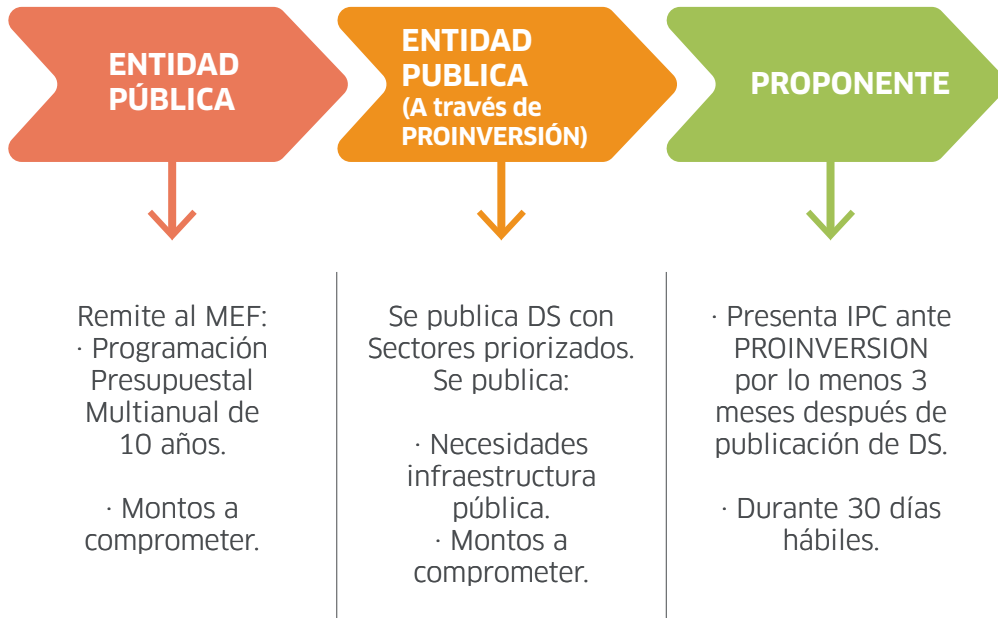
ENTIDAD PÚBLICA

ENTIDAD PUBLICA (A través de PROINVERSIÓN)

PROPONENTE

Remite al MEF:
· Programación Presupuestal Multianual de 10 años.

· Montos a comprometer.

Se publica DS con Sectores priorizados.
Se publica:

· Necesidades infraestructura pública.
· Montos a comprometer.

· Presenta IPC ante PROINVERSION por lo menos 3 meses después de publicación de DS.

· Durante 30 días hábiles.